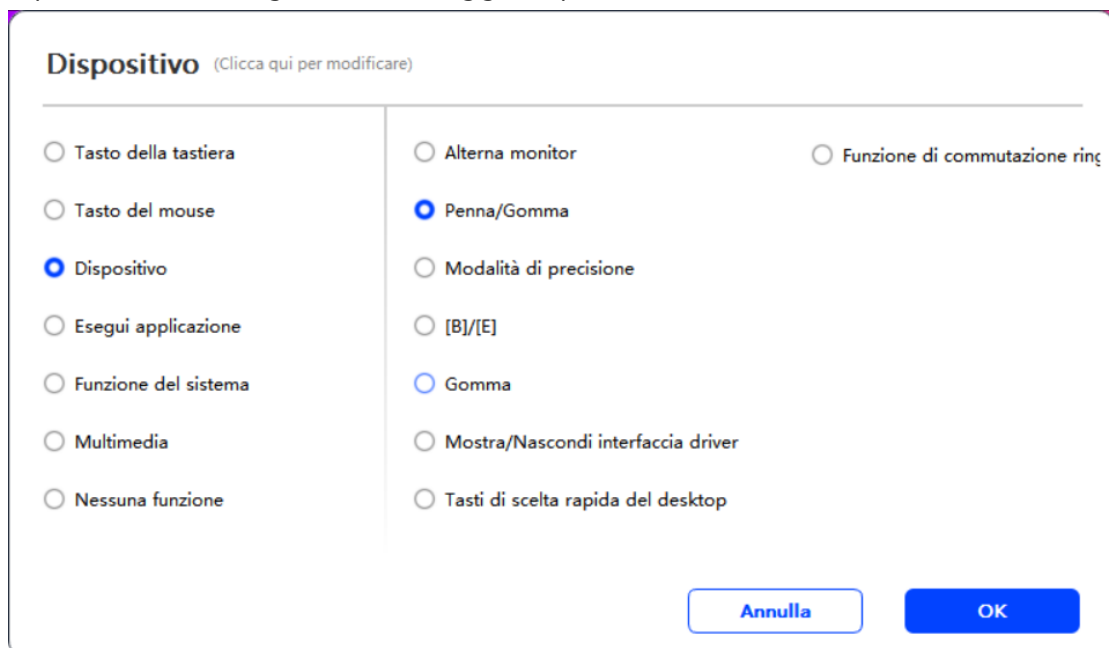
Dispositivo (Clicca qui per modificare)

Tasto della tastiera

Tasto del mouse

Dispositivo

Esegui applicazione

Funzione del sistema

Multimedia

Nessuna funzione

Alterna monitor

Penna/Gomma

Modalità di precisione

[B]/[E]

Gomma

Mostra/Nascondi interfaccia driver

Tasti di scelta rapida del desktop

Funzione di commutazione ring

Annulla

OK